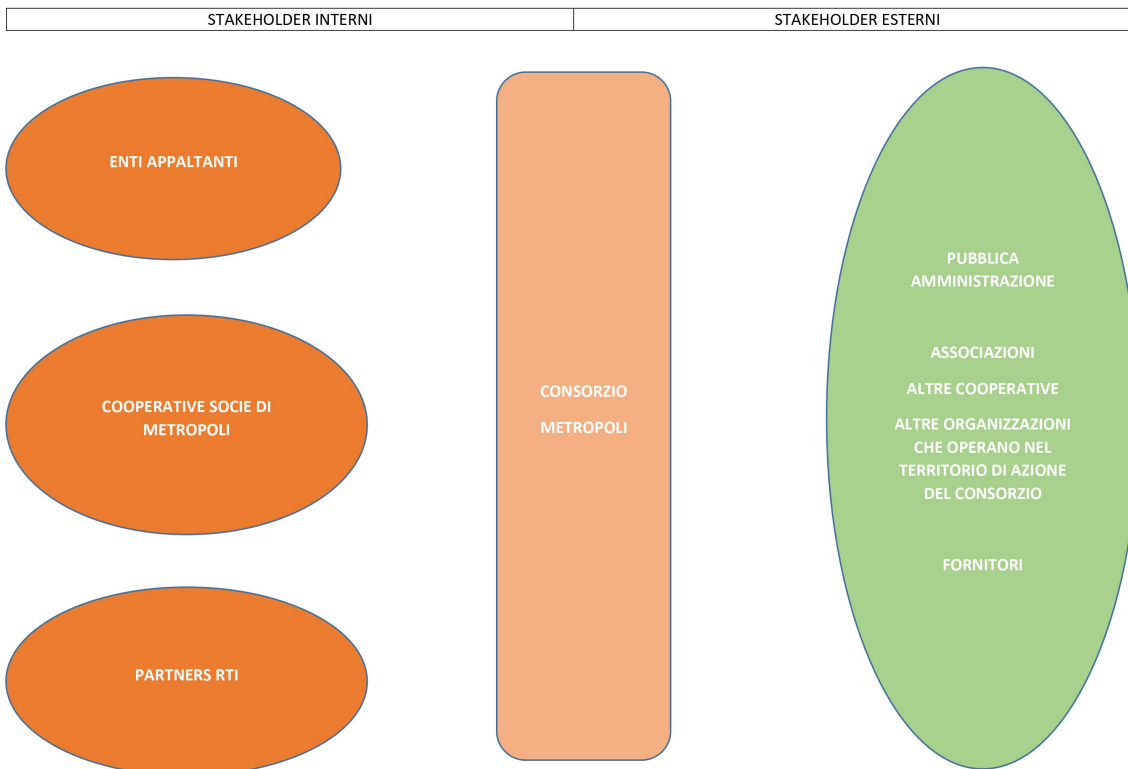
| STAKEHOLDER INTERNI | STAKEHOLDER ESTERNI |
|---|---|

ENTI APPALTANTI

COOPERATIVE SOCIE DI METROPOLI

PARTNERS RTI

CONSORZIO

METROPOLI

PUBBLICA AMMINISTRAZIONE

ASSOCIAZIONI

ALTRE COOPERATIVE

ALTRE ORGANIZZAZIONI CHE OPERANO NEL TERRITORIO DI AZIONE DEL CONSORZIO

FORNITORI